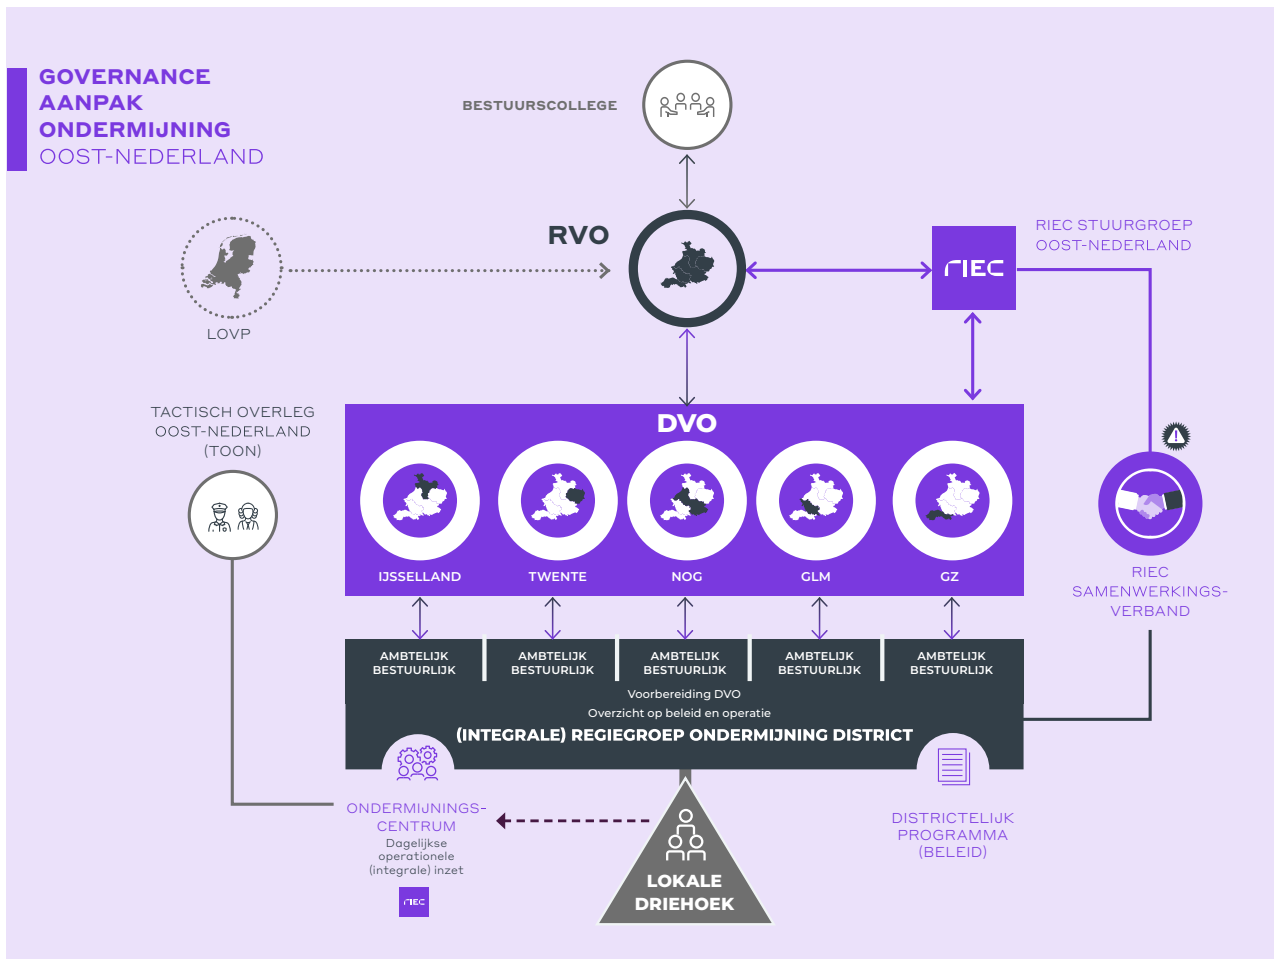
GOVERNANCE AANPAK ONDERMIJNING OOST-NEDERLAND

BESTUURSCOLLEGE

RVO

LOVP

RIEC STUURGROEP OOST-NEDERLAND

riec

TACTISCH OVERLEG OOST-NEDERLAND (TOON)

DVO

IJSSELLAND

TWENTE

NOG

GLM

GZ

RIEC SAMENWERKINGS-VERBAND

| AMBTELIJK BESTUURLIJK | AMBTELIJK BESTUURLIJK | AMBTELIJK BESTUURLIJK | AMBTELIJK BESTUURLIJK | AMBTELIJK BESTUURLIJK |
|---|---|---|---|---|

Voorbereiding DVO
Overzicht op beleid en operatie
(INTEGRALE) REGIEGROEP ONDERMIJNING DISTRICT

ONDERMIJNINGS-CENTRUM
Dagelijkse operationele (integrale) inzet

riec

LOKALE DRIEHOEK

DISTRICTELIJK PROGRAMMA (BELEID)